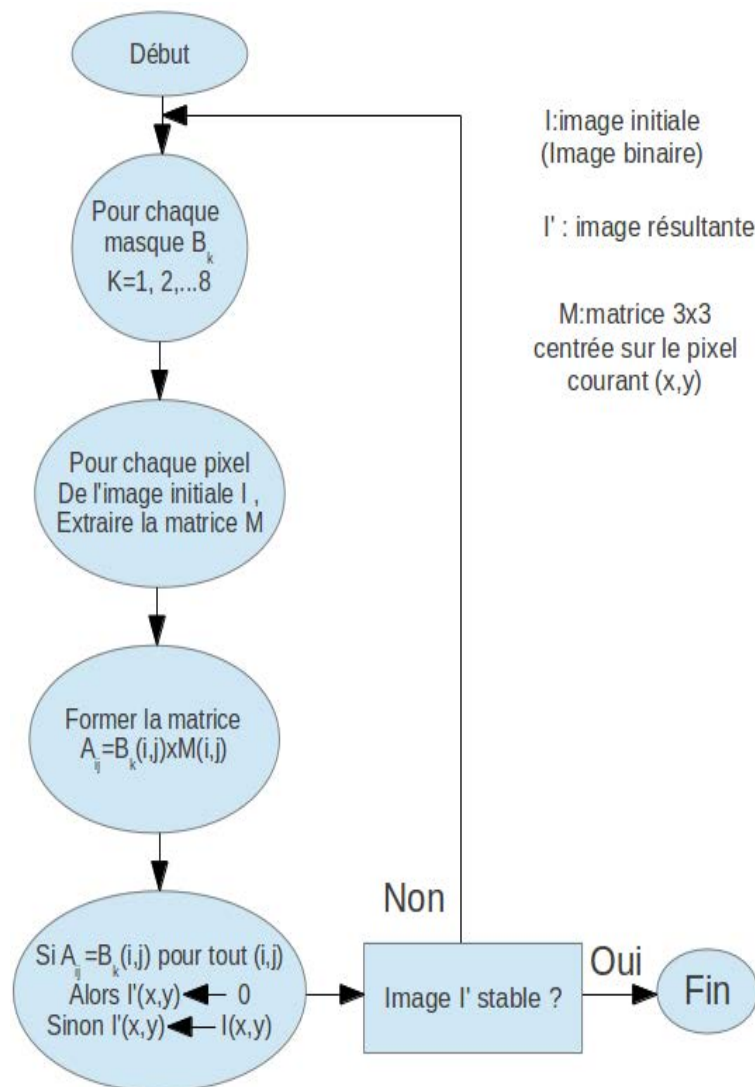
Début

I:image initiale
(Image binaire)

I' : image résultante

M:matrice 3x3
centrée sur le pixel
courant (x,y)

Pour chaque masque $B_k$
K=1, 2,...8

Pour chaque pixel
De l'image initiale I ,
Extraire la matrice M

Former la matrice
$A_{ij}=B_k(i,j)xM(i,j)$

Si $A_{ij}=B_k(i,j)$ pour tout (i,j)
Alors I'(x,y) ← 0
Sinon I'(x,y) ← I(x,y)

Non

Image I' stable ?

Oui

Fin